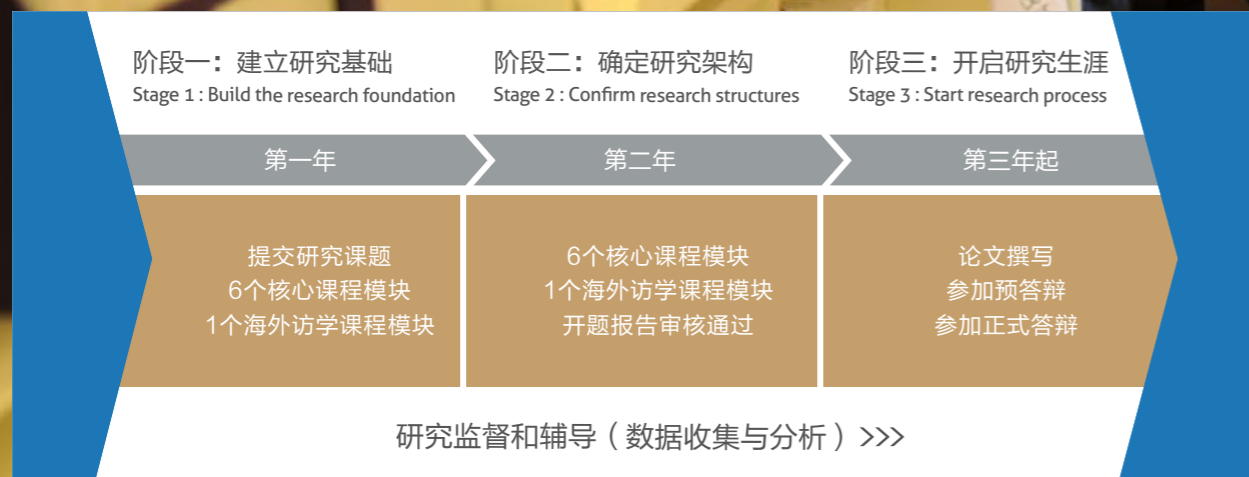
阶段一：建立研究基础
Stage 1 : Build the research foundation

阶段二：确定研究架构
Stage 2 : Confirm research structures

阶段三：开启研究生涯
Stage 3 : Start research process

第一年

第二年

第三年起

提交研究课题
6个核心课程模块
1个海外访学课程模块

6个核心课程模块
1个海外访学课程模块
开题报告审核通过

论文撰写
参加预答辩
参加正式答辩

研究监督和辅导（数据收集与分析）>>>